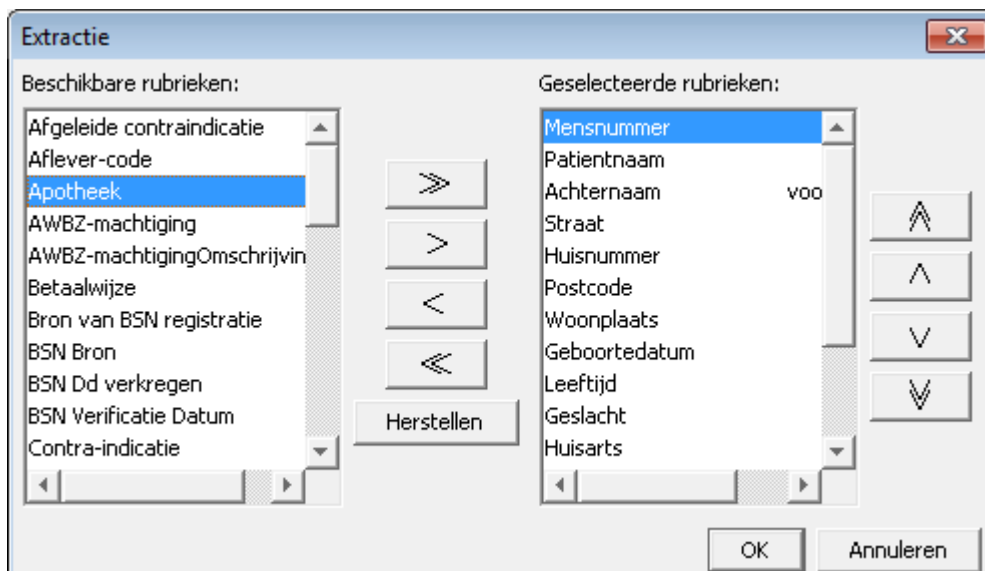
Extractie

Beschikbare rubrieken:

Afgeleide contraindicatie
Aflever-code
Apotheek
AWBZ-machtiging
AWBZ-machtigingOmschrijvin
Betaalwijze
Bron van BSN registratie
BSN Bron
BSN Dd verkregen
BSN Verificatie Datum
Contra-indicatie

≫
>
<
≪
Herstellen

Geselecteerde rubrieken:

Mensnummer
Patientnaam
Achternaam voo
Straat
Huisnummer
Postcode
Woonplaats
Geboortedatum
Leeftijd
Geslacht
Huisarts

OK
Annuleren